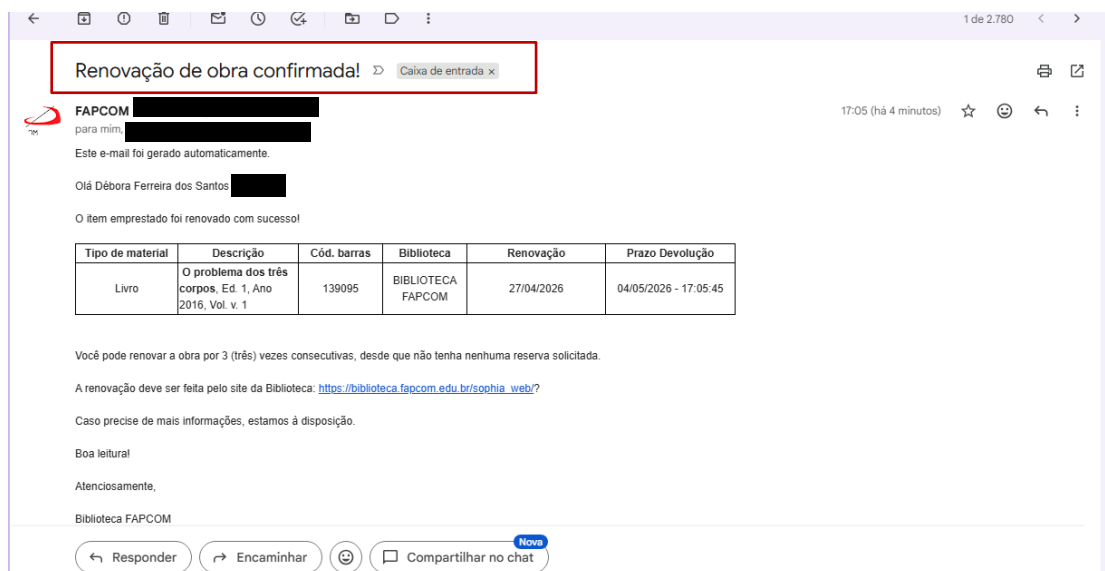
1 de 2.780

Renovação de obra confirmada! Caixa de entrada ×

FAPCOM
para mim,

17:05 (há 4 minutos)

Este e-mail foi gerado automaticamente.

Olá Débora Ferreira dos Santos

O item emprestado foi renovado com sucesso!

| Tipo de material | Descrição | Cód. barras | Biblioteca | Renovação | Prazo Devolução |
|---|---|---|---|---|---|
| Livro | **O problema dos três corpos**, Ed. 1, Ano 2016, Vol. v. 1 | 139095 | BIBLIOTECA FAPCOM | 27/04/2026 | 04/05/2026 - 17:05:45 |

Você pode renovar a obra por 3 (três) vezes consecutivas, desde que não tenha nenhuma reserva solicitada.

A renovação deve ser feita pelo site da Biblioteca: https://biblioteca.fapcom.edu.br/sophia_web/?

Caso precise de mais informações, estamos à disposição.

Boa leitura!

Atenciosamente,

Biblioteca FAPCOM

Responder Encaminhar Nova Compartilhar no chat